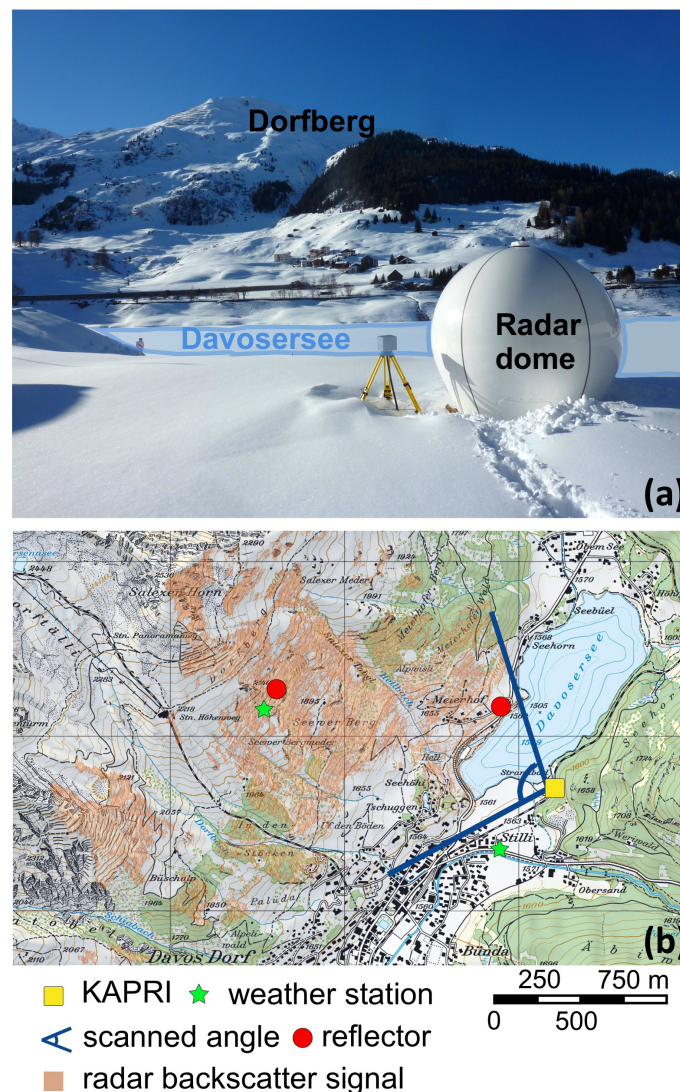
Dorfberg

Davosersee

Radar dome

(a)

Salezer Horn

Salezer Meder

Stn. Panorama

Stn. Höhenweg

Seewer Berg

Meierhof

Davosersee

Seehorn

Seebüel

Strandbad

Tschuggen

Stilli

Obersand

Büschalp

Dorfbach

Schiabach

Davos Dorf

Bünda

(b)

KAPRI

weather station

scanned angle

reflector

radar backscatter signal

250 750 m

0 500